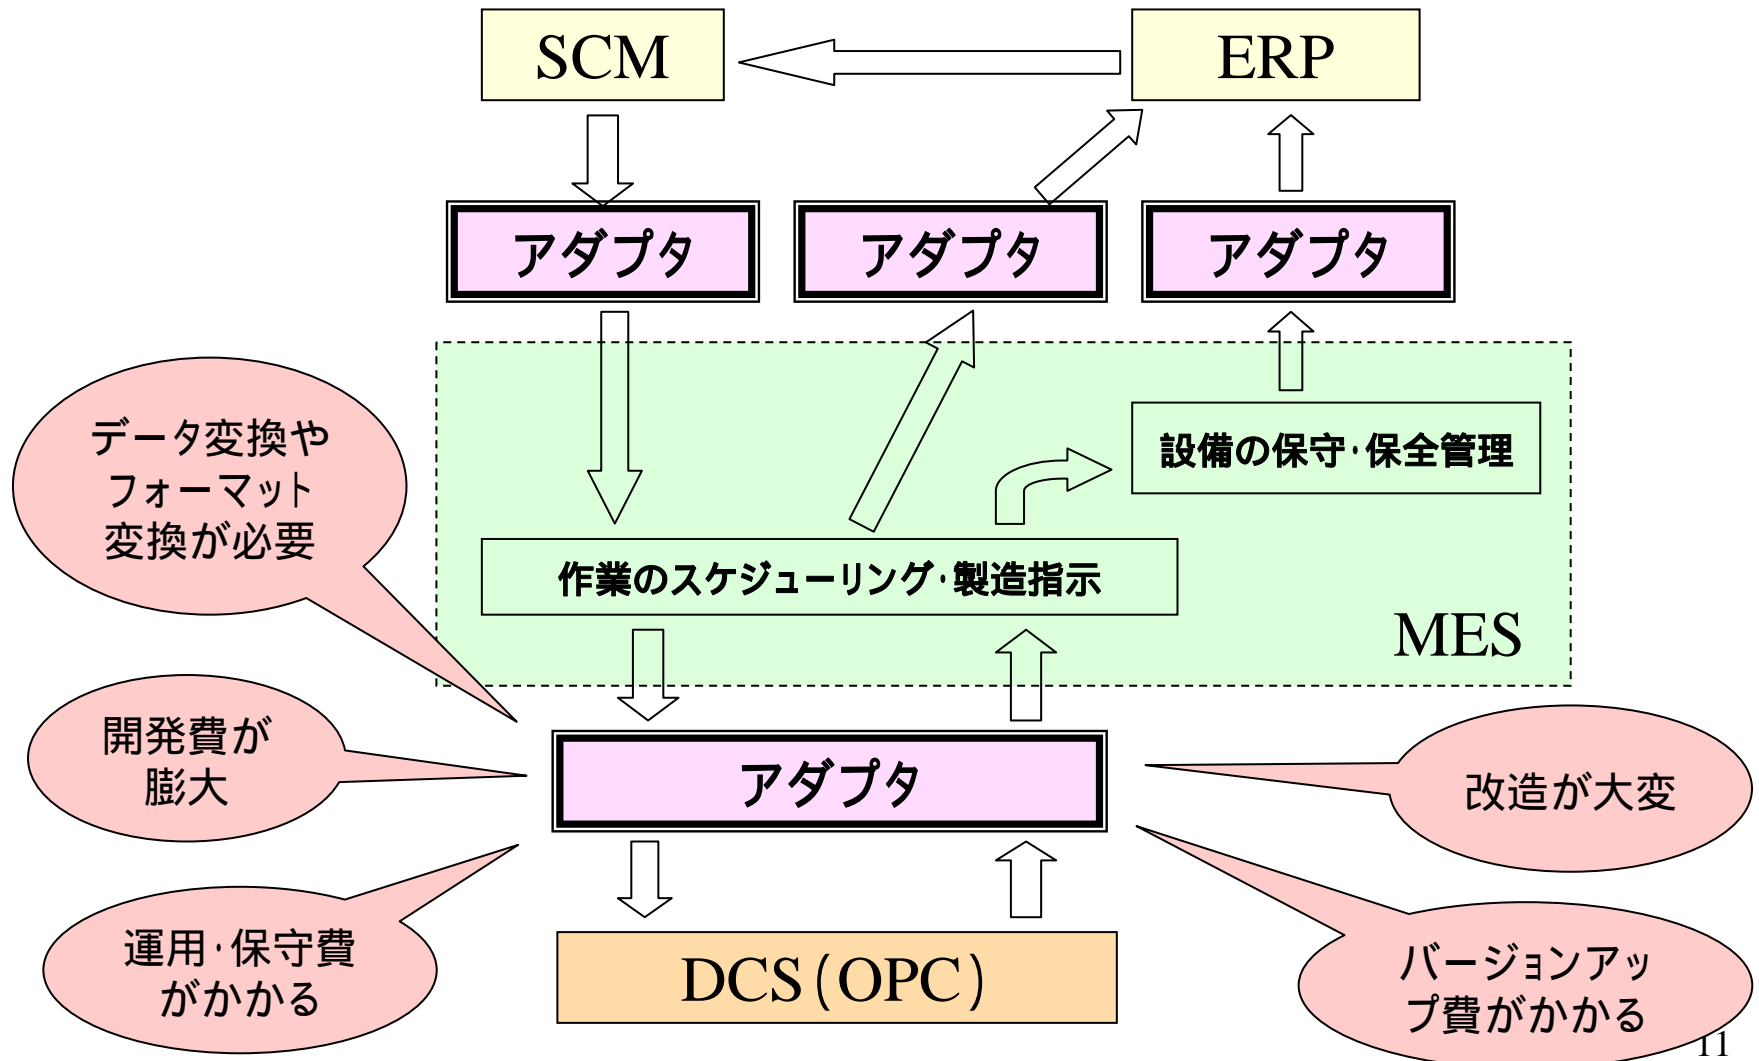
SCM

ERP

アダプタ

アダプタ

アダプタ

データ変換やフォーマット変換が必要

設備の保守・保全管理

作業のスケジューリング・製造指示

MES

開発費が膨大

アダプタ

改造が大変

運用・保守費がかかる

DCS（OPC）

バージョンアップ費がかかる

11